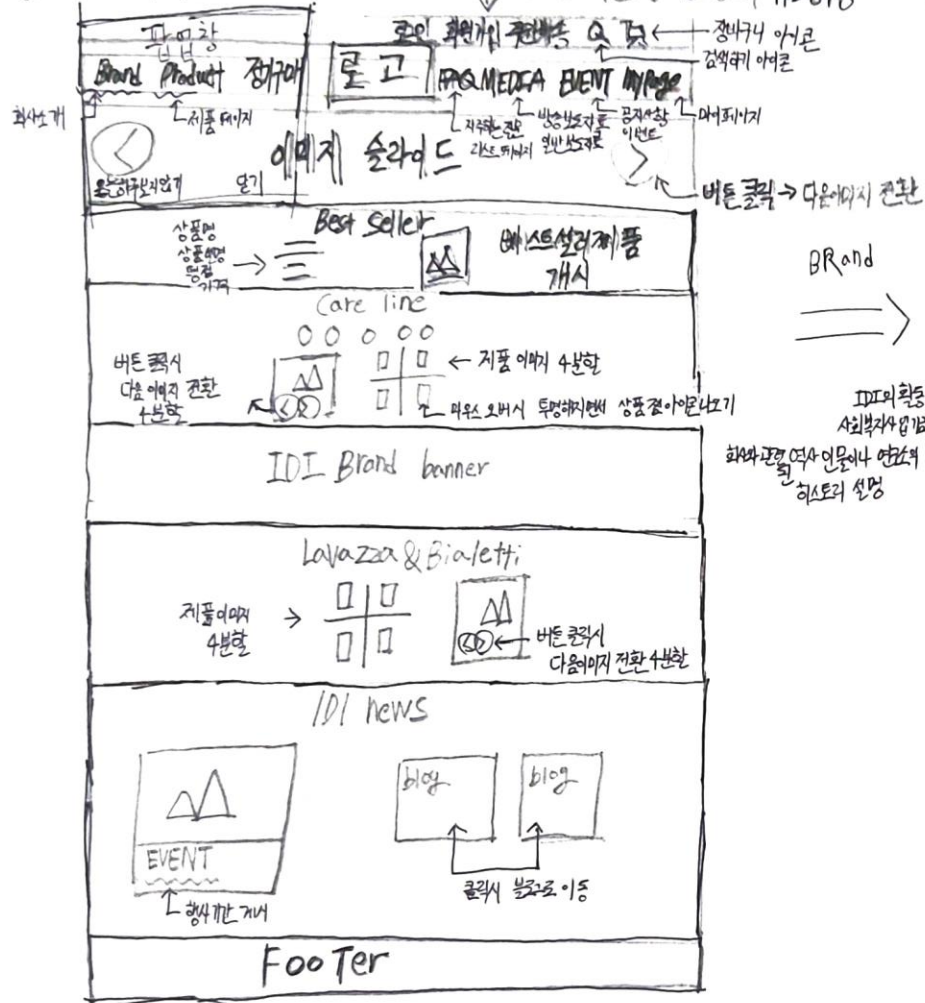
팝업창
로그인 회원가입 주문배송 Q 장바구니 ← 장바구니 아이콘
검색하기 아이콘
Brand Product 정기구매 로고 FAQ MEDIA EVENT MyPage
회사소개 제품 페이지 자주묻는 질문 리스트 페이지 방송보도자료 일반보도자료 공지사항 이벤트 마이페이지
오늘하루보지않기 닫기
이미지 슬라이드
버튼 클릭 → 다음이미지 전환
Best Seller
상품명 상품설명 등급 가격 → 베스트셀러제품 게시
BRand
Care line
버튼 클릭시 다음 이미지 전환 4분할
← 제품 이미지 4분할
마우스 오버시 투명해지면서 상품명이 아이콘나오기
IDI의 활동 사회복지사업기부
회사와 관련된 역사 인물이나 연도의 히스토리 설명
IDI Brand banner
Lavazza & Bialetti
제품이미지 4분할 →
← 버튼 클릭시 다음이미지 전환 4분할
IDI news
blog
blog
EVENT
행사기간 게시
클릭시 블로그로 이동
FooTer